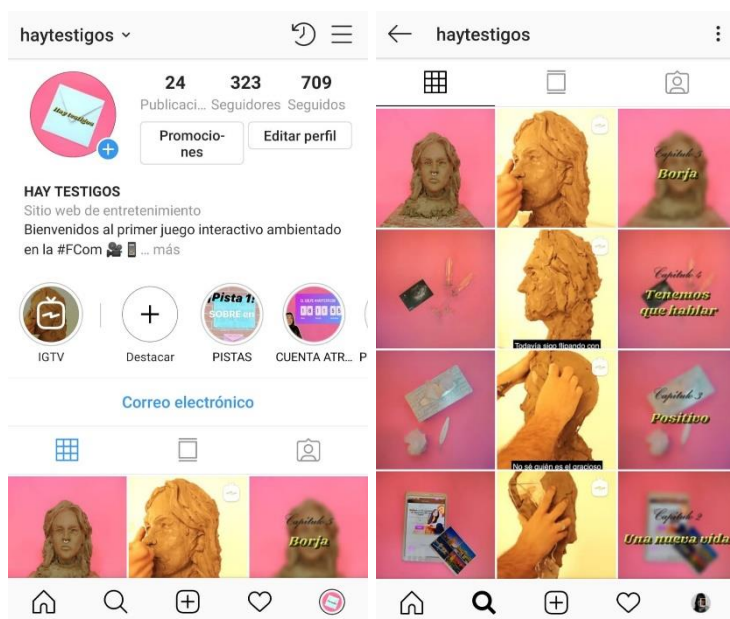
haytestigos

24 Publicaci... 323 Seguidores 709 Seguidos

Promociones

Editar perfil

HAY TESTIGOS
Sitio web de entretenimiento
Bienvenidos al primer juego interactivo ambientado en la #FCom 🎥 📱 ... más

IGTV

Destacar

PISTAS

CUENTA ATR...

P

Correo electrónico

Capítulo 3
Borja

haytestigos

Capítulo 3
Borja

Capítulo 4
Tenemos que hablar

Todavía sigo flipando con

Capítulo 3
Positivo

No sé quién es el gracioso

Capítulo 2
Una nueva vida